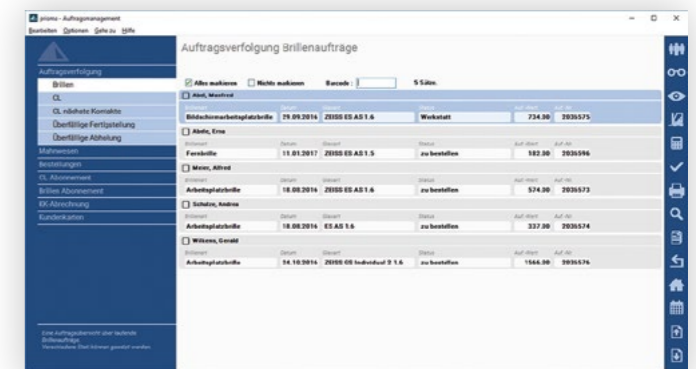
prisma - Auftragsmanagement

Bearbeiten Optionen Gehe zu Hilfe

Auftragsverfolgung

Brillen

CL

CL nächste Kontakte

Überfällige Fertigstellung

Überfällige Abholung

Mahnwesen

Bestellungen

CL Abonnement

Brillen Abonnement

KK-Abrechnung

Kundenkarten

Eine Auftragsübersicht über laufende Brillenaufträge. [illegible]

Auftragsverfolgung Brillenaufträge

Alles markieren Nichts markieren Barcode : 5 Sätze.

Abel, Manfred

| Brillenart | Datum | Glasart | Status | Auf.-Wert | Auf.-Nr. |
|---|---|---|---|---|---|
| Bildschirmarbeitsplatzbrille | 29.09.2016 | ZEISS ES AS 1.6 | Werkstatt | 734.30 | 2035575 |

Abele, Erna

| Brillenart | Datum | Glasart | Status | Auf.-Wert | Auf.-Nr. |
|---|---|---|---|---|---|
| Fernbrille | 11.01.2017 | ZEISS ES AS 1.5 | zu bestellen | 582.00 | 2035596 |

Meier, Alfred

| Brillenart | Datum | Glasart | Status | Auf.-Wert | Auf.-Nr. |
|---|---|---|---|---|---|
| Arbeitsplatzbrille | 18.08.2016 | ZEISS ES AS 1.6 | zu bestellen | 574.00 | 2035573 |

Schulze, Andrea

| Brillenart | Datum | Glasart | Status | Auf.-Wert | Auf.-Nr. |
|---|---|---|---|---|---|
| Arbeitsplatzbrille | 18.08.2016 | ES AS 1.6 | zu bestellen | 337.00 | 2035574 |

Wilkens, Gerald

| Brillenart | Datum | Glasart | Status | Auf.-Wert | Auf.-Nr. |
|---|---|---|---|---|---|
| Arbeitsplatzbrille | 14.10.2016 | ZEISS GS Individual 2 1.6 | zu bestellen | 1566.00 | 2035576 |